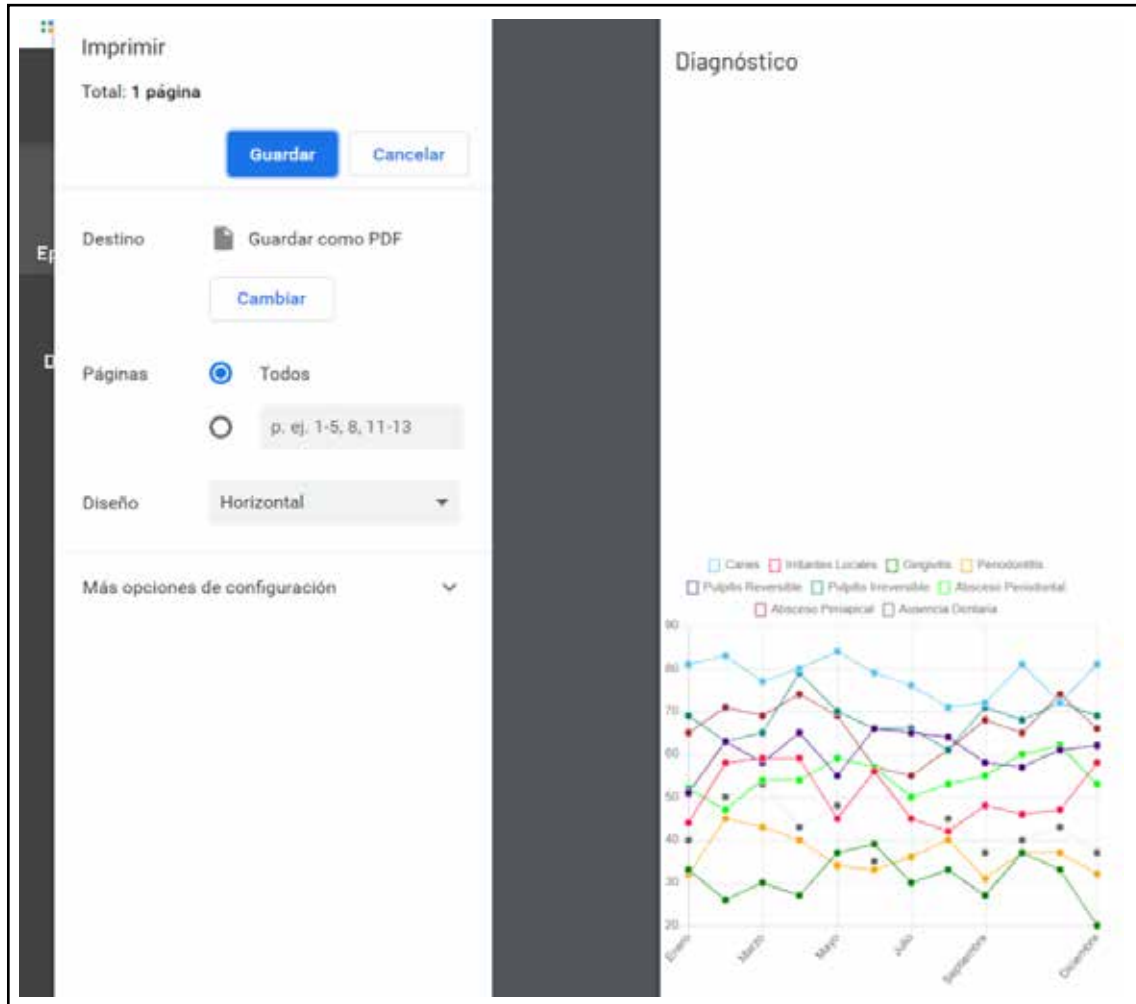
Imprimir

Total: 1 página

Guardar

Cancelar

Destino

Guardar como PDF

Cambiar

Páginas

Todos

p. ej. 1-5, 8, 11-13

Diseño

Horizontal

Más opciones de configuración

Diagnóstico

Caries Irritantes Locales Gingivitis Periodontitis Pulpitis Reversible Pulpitis Irreversible Absceso Periodontal Absceso Periapical Ausencia Dentaria

90
80
70
60
50
40
30
20

Enero
Marzo
Mayo
Julio
Septiembre
Diciembre